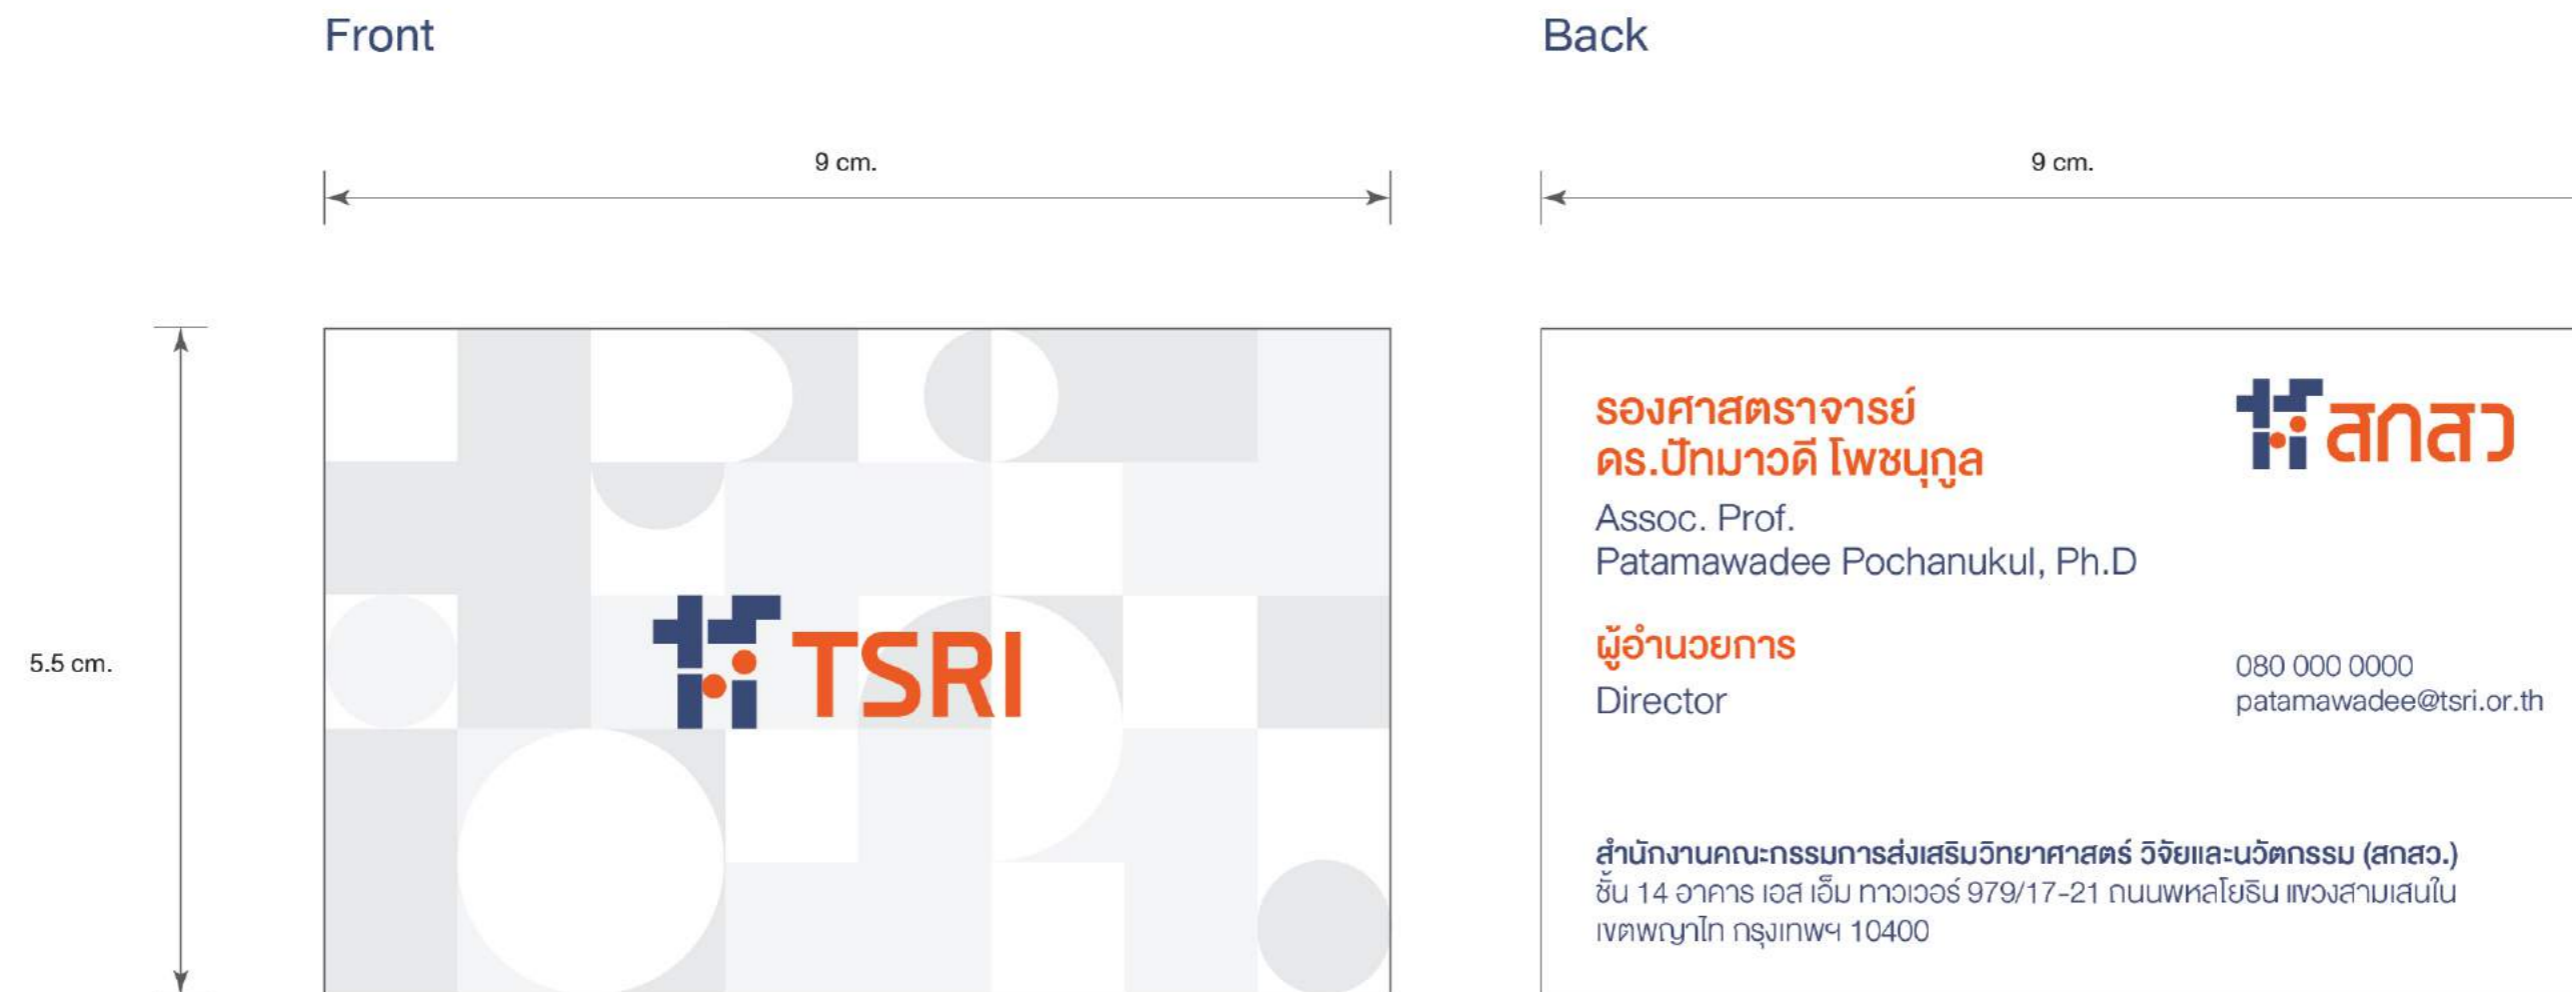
Front

Back

9 cm.

9 cm.

5.5 cm.

TSRI

รองศาสตราจารย์
ดร.ปัทมาวดี โพชนุกูล

สกสว

Assoc. Prof.
Patamawadee Pochanukul, Ph.D

ผู้อำนวยการ
Director

080 000 0000
patamawadee@tsri.or.th

สำนักงานคณะกรรมการส่งเสริมวิทยาศาสตร์ วิจัยและนวัตกรรม (สกสว.)
ชั้น 14 อาคาร เอส เอ็ม ทาวเวอร์ 979/17-21 ถนนพหลโยธิน แขวงสามเสนใน เขตพญาไท กรุงเทพฯ 10400